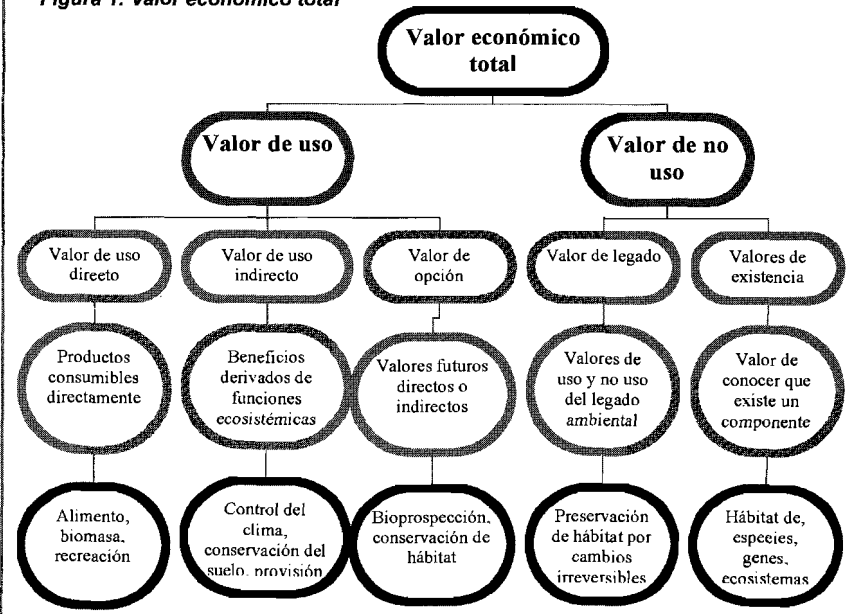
Figura 1. Valor económico total

Valor económico total

Valor de uso

Valor de no uso

Valor de uso direeto

Valor de uso indirecto

Valor de opción

Valor de legado

Valores de existencia

Productos consumibles directamente

Beneficios derivados de funciones ecosistémicas

Valores futuros directos o indirectos

Valores de uso y no uso del legado ambiental

Valor de conocer que existe un componente

Alimento, biomasa, recreación

Control del clima, conservación del suelo, provisión

Bioprospección, conservación de hábitat

Preservación de hábitat por cambios irreversibles

Hábitat de, especies, genes, ecosistemas